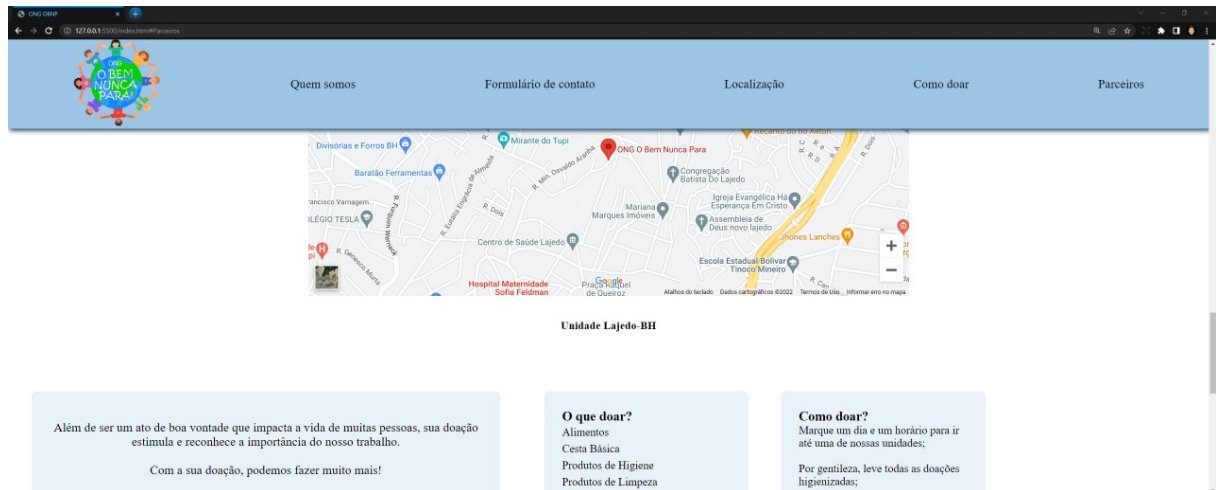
ONG OBNP
127.0.0.1:5500/index.html#Parceiros

ONG O BEM NUNCA PARA!

Quem somos
Formulário de contato
Localização
Como doar
Parceiros

Divisórias e Forros BH
Mirante do Tupi
ONG O Bem Nunca Para
Recanto do Ailton
Baratão Ferramentas
R. Min. Osvaldo Aranha
Congregação Batista Do Lajedo
Francisco Varnagem
R. Dois
Igreja Evangélica Há Esperança Em Cristo
COLÉGIO TESLA
Mariana Marques Imóveis
Assembleia de Deus novo lajedo
R. Genesco Murta
Centro de Saúde Lajedo
Jhones Lanches
Escola Estadual Bolivar Tinoco Mineiro
Hospital Maternidade Sofia Feldman
Praça Raquel de Queiroz
Google
Atalhos do teclado Dados cartográficos ©2022 Termos de Uso Informar erro no mapa

Unidade Lajedo-BH

Além de ser um ato de boa vontade que impacta a vida de muitas pessoas, sua doação estimula e reconhece a importância do nosso trabalho.

Com a sua doação, podemos fazer muito mais!

O que doar?
Alimentos
Cesta Básica
Produtos de Higiene
Produtos de Limpeza

Como doar?
Marque um dia e um horário para ir até uma de nossas unidades;

Por gentileza, leve todas as doações higienizadas;